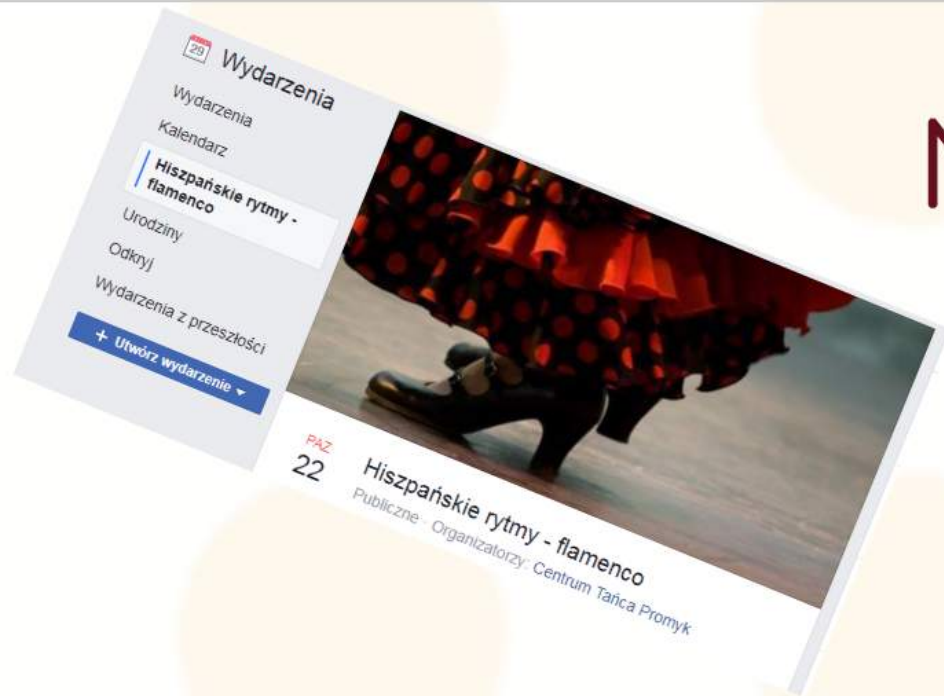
29 Wydarzenia

Wydarzenia

Kalendarz

Hiszpańskie rytmy - flamenco

Urodziny

Odkryj

Wydarzenia z przeszłości

+ Utwórz wydarzenie ▾

PAŹ
22

Hiszpańskie rytmy - flamenco

Publiczne · Organizatorzy: Centrum Tańca Promyk

N